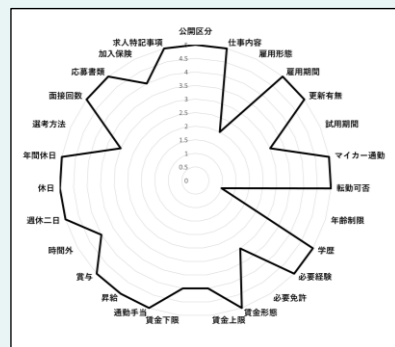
公開区分
仕事内容
雇用形態
雇用期間
更新有無
試用期間
マイカー通勤
転勤可否
年齢制限
学歴
必要経験
必要免許
賃金形態
賃金上限
賃金下限
通勤手当
昇給
賞与
時間外
週休二日
休日
年間休日
選考方法
面接回数
応募書類
加入保険
求人特記事項
5
4.5
4
3.5
3
2.5
2
1.5
1
0.5
0